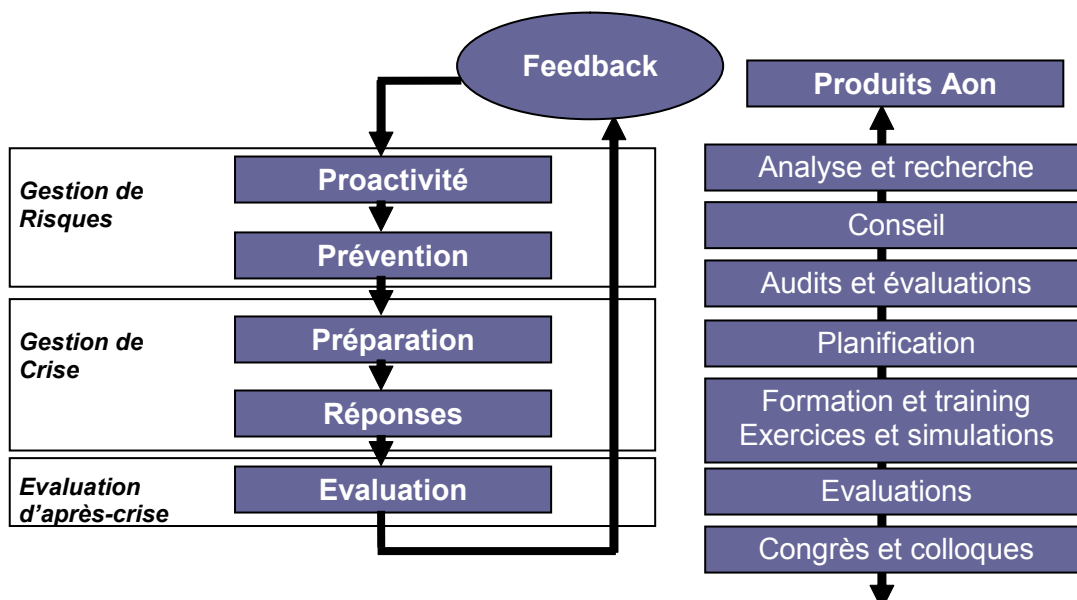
Feedback

Gestion de Risques

Proactivité

Prévention

Gestion de Crise

Préparation

Réponses

Evaluation d'après-crise

Evaluation

Produits Aon

Analyse et recherche

Conseil

Audits et évaluations

Planification

Formation et training
Exercices et simulations

Evaluations

Congrès et colloques